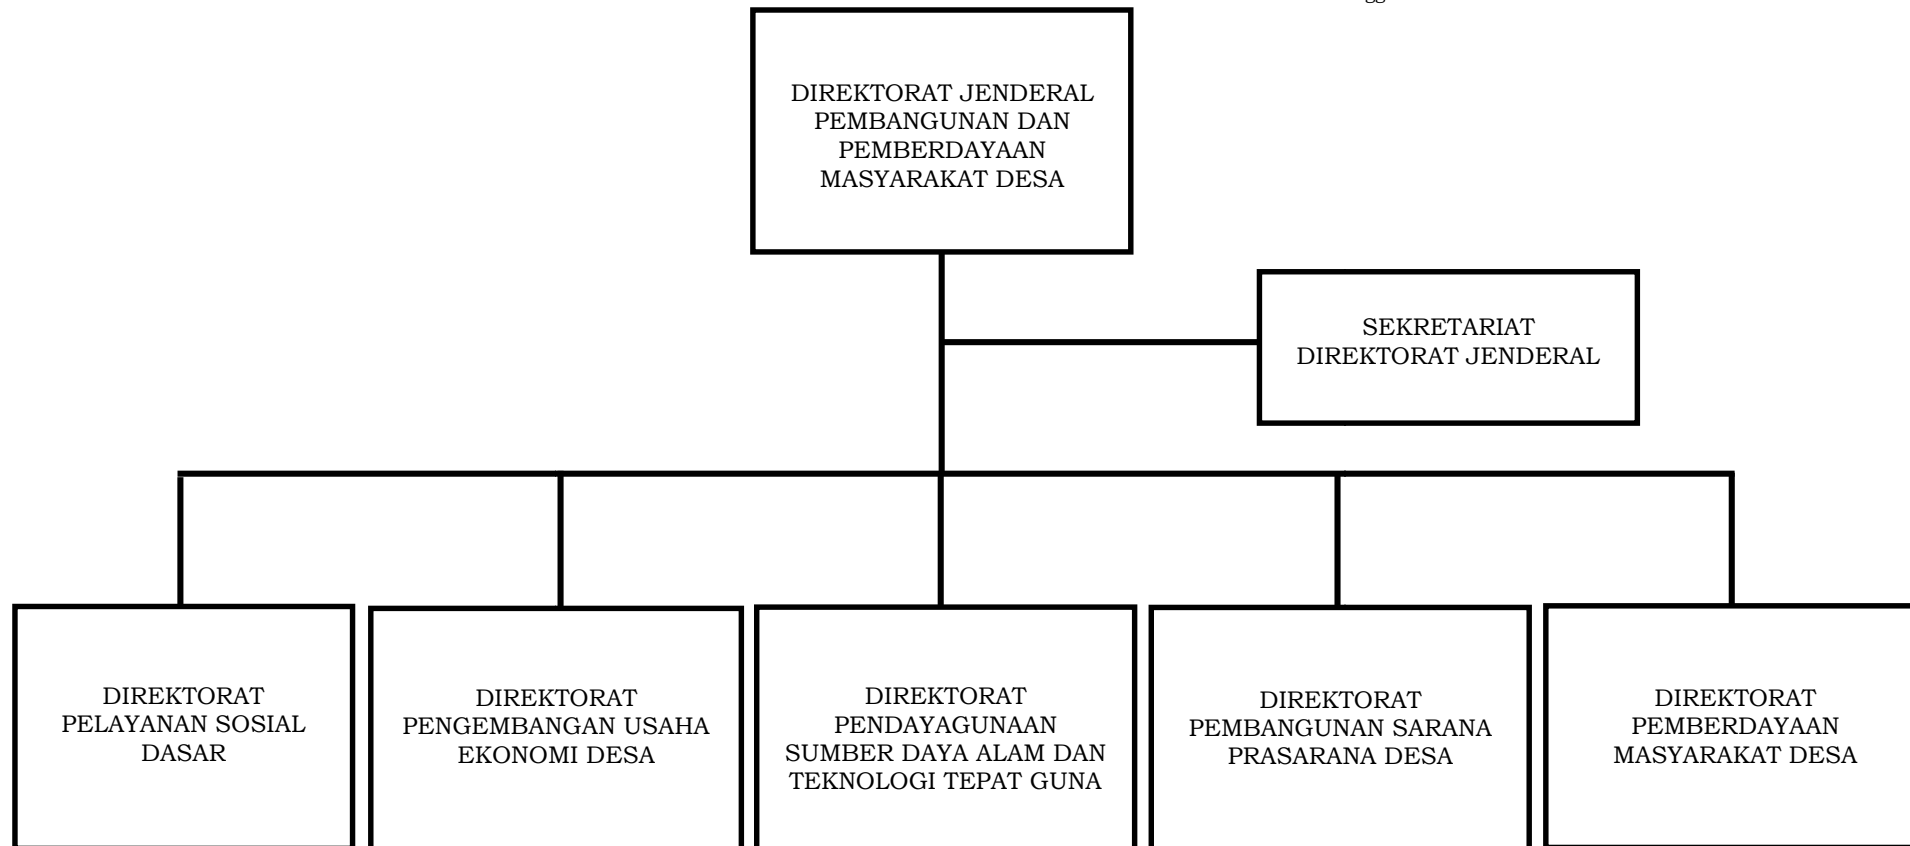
DIREKTORAT JENDERAL PEMBANGUNAN DAN PEMBERDAYAAN MASYARAKAT DESA

SEKRETARIAT DIREKTORAT JENDERAL

DIREKTORAT PELAYANAN SOSIAL DASAR

DIREKTORAT PENGEMBANGAN USAHA EKONOMI DESA

DIREKTORAT PENDAYAGUNAAN SUMBER DAYA ALAM DAN TEKNOLOGI TEPAT GUNA

DIREKTORAT PEMBANGUNAN SARANA PRASARANA DESA

DIREKTORAT PEMBERDAYAAN MASYARAKAT DESA